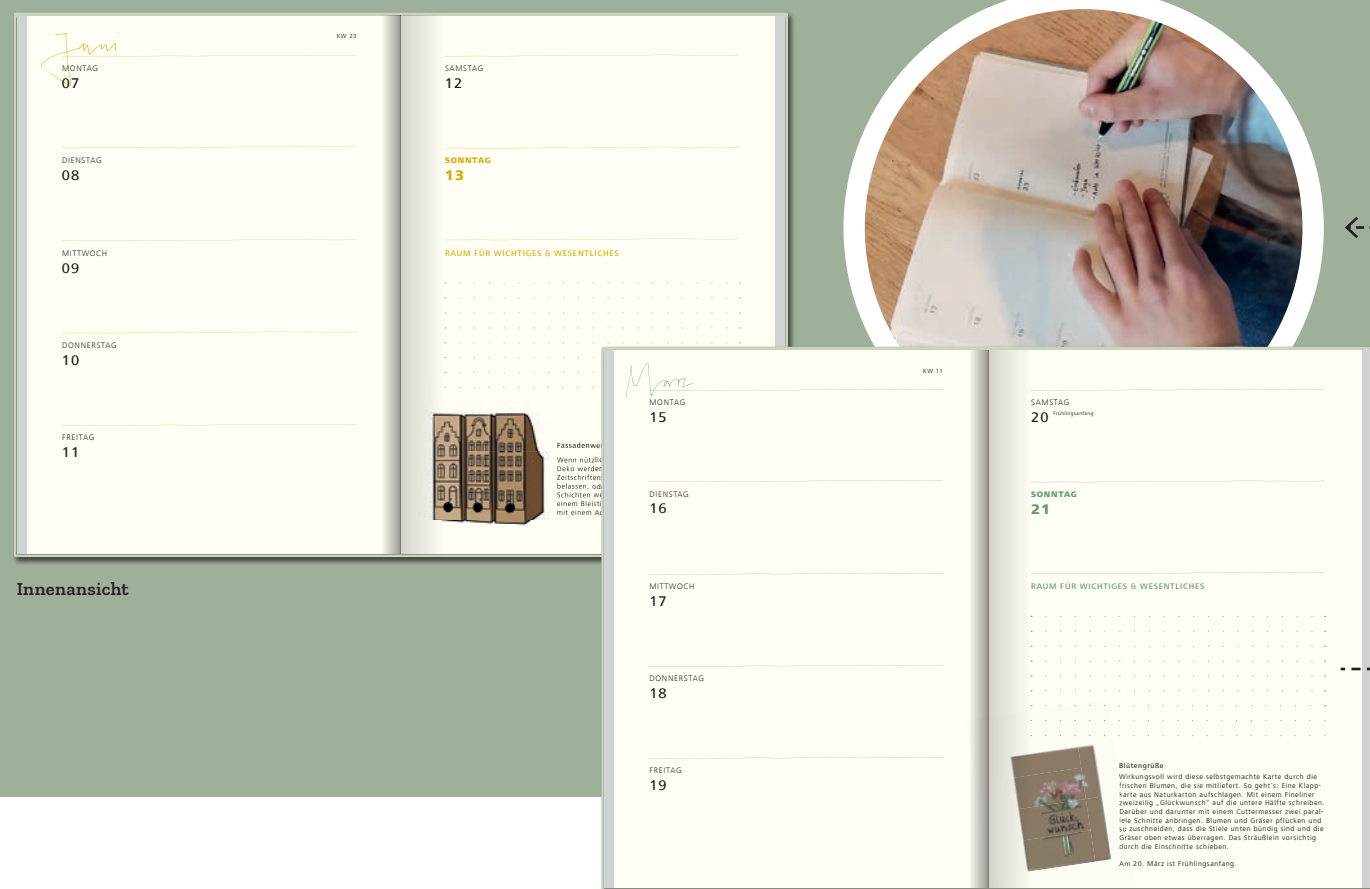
Juni

KW 23

MONTAG
07

DIENSTAG
08

MITTWOCH
09

DONNERSTAG
10

FREITAG
11

SAMSTAG
12

SONNTAG
13

RAUM FÜR WICHTIGES & WESENTLICHES

Fassadenwe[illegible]
Wenn nützlic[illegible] Deko werden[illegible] Zeitschriften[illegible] belassen, od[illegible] Schichten we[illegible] einem Bleisti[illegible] mit einem A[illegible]

Innenansicht

März

KW 11

MONTAG
15

DIENSTAG
16

MITTWOCH
17

DONNERSTAG
18

FREITAG
19

SAMSTAG
20 Frühlingsanfang

SONNTAG
21

RAUM FÜR WICHTIGES & WESENTLICHES

Glückwunsch

Blütengrüße
Wirkungsvoll wird diese selbstgemachte Karte durch die frischen Blumen, die sie mitliefert. So geht's: Eine Klappkarte aus Naturkarton aufschlagen. Mit einem Fineliner zweizeilig „Glückwunsch" auf die untere Hälfte schreiben. Darüber und darunter mit einem Cuttermesser zwei parallele Schnitte anbringen. Blumen und Gräser pflücken und so zuschneiden, dass die Stiele unten bündig sind und die Gräser oben etwas überragen. Das Sträußlein vorsichtig durch die Einschnitte schieben.

Am 20. März ist Frühlingsanfang.